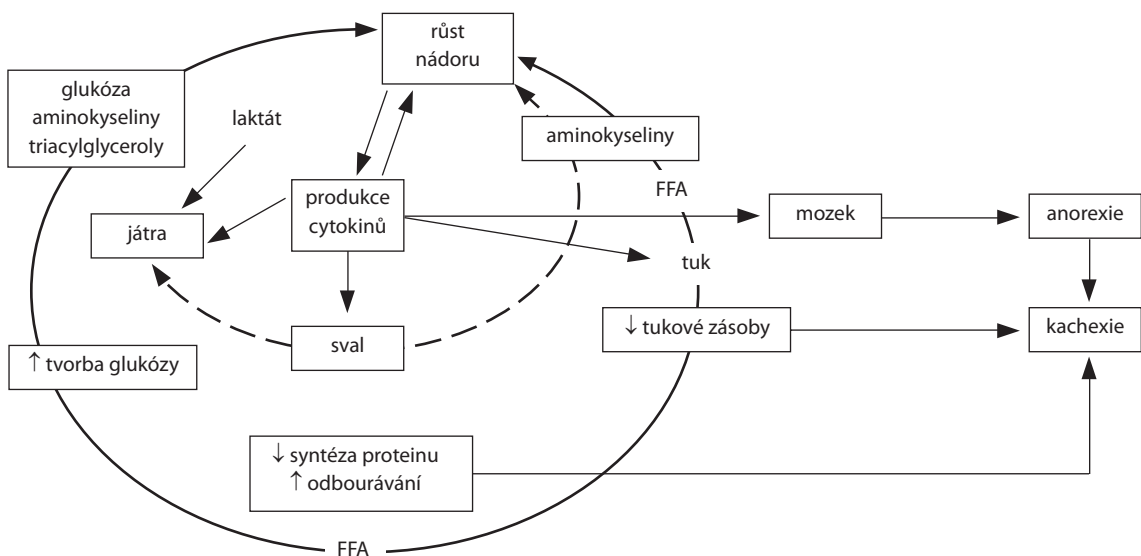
růst nádoru

glukóza aminokyseliny triacylglyceroly

laktát

aminokyseliny

FFA

produkce cytokinů

játra

mozek

anorexie

tuk

sval

↓ tukové zásoby

kachexie

↑ tvorba glukózy

↓ syntéza proteinu ↑ odbourávání

FFA